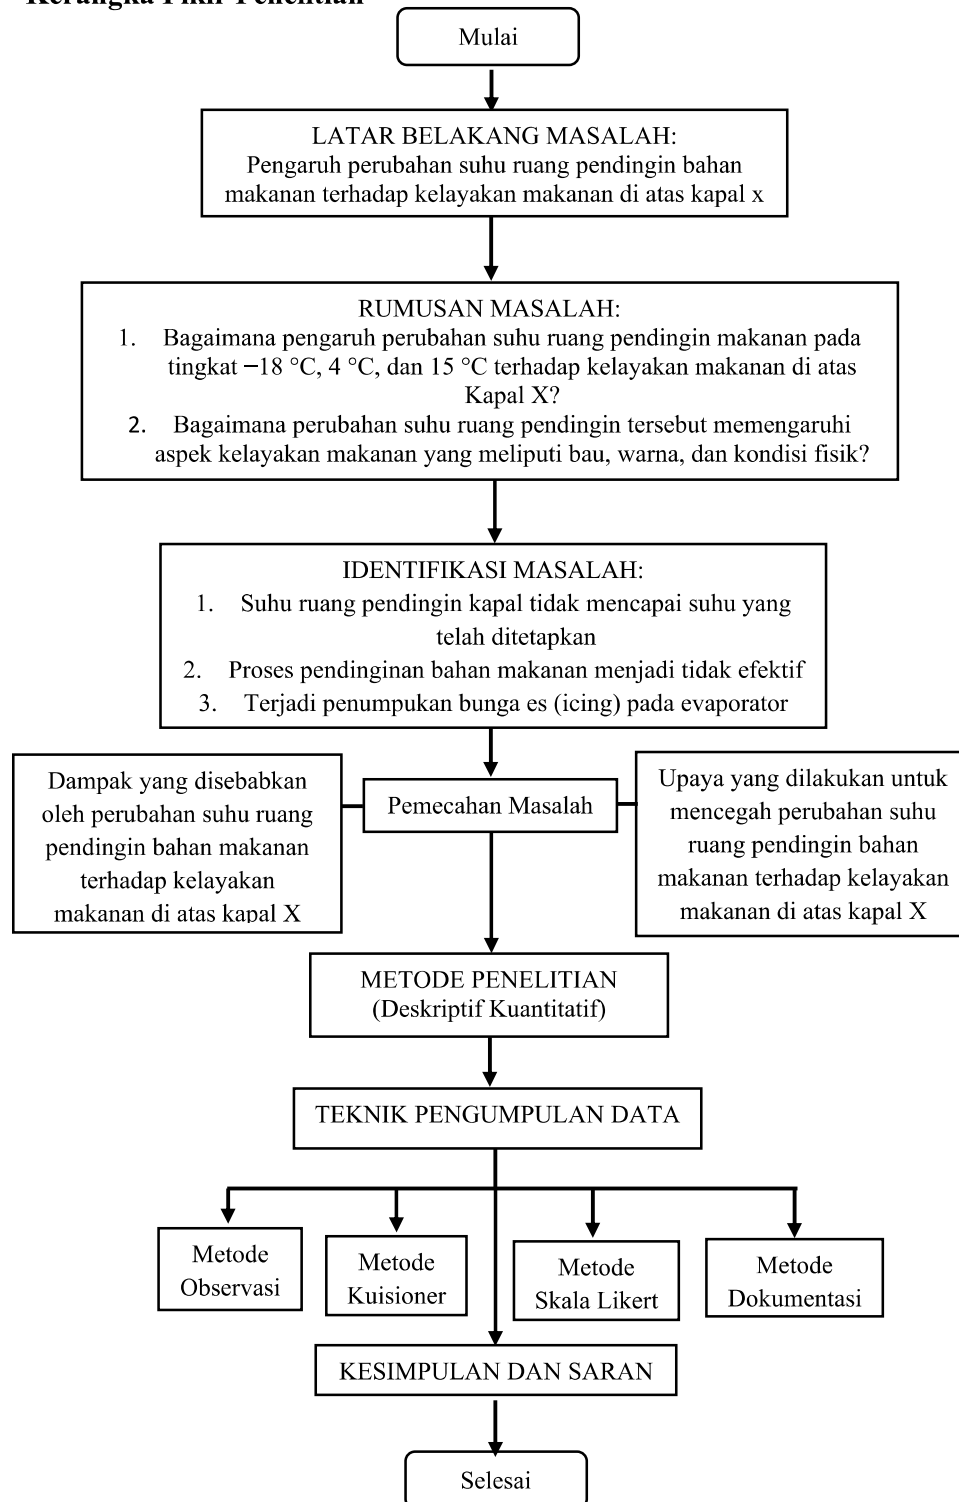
Kerangka Pikir Penelitian

Mulai

LATAR BELAKANG MASALAH:
Pengaruh perubahan suhu ruang pendingin bahan makanan terhadap kelayakan makanan di atas kapal x

RUMUSAN MASALAH:
1. Bagaimana pengaruh perubahan suhu ruang pendingin makanan pada tingkat −18 °C, 4 °C, dan 15 °C terhadap kelayakan makanan di atas Kapal X?
2. Bagaimana perubahan suhu ruang pendingin tersebut memengaruhi aspek kelayakan makanan yang meliputi bau, warna, dan kondisi fisik?

IDENTIFIKASI MASALAH:
1. Suhu ruang pendingin kapal tidak mencapai suhu yang telah ditetapkan
2. Proses pendinginan bahan makanan menjadi tidak efektif
3. Terjadi penumpukan bunga es (icing) pada evaporator

Dampak yang disebabkan oleh perubahan suhu ruang pendingin bahan makanan terhadap kelayakan makanan di atas kapal X

Pemecahan Masalah

Upaya yang dilakukan untuk mencegah perubahan suhu ruang pendingin bahan makanan terhadap kelayakan makanan di atas kapal X

METODE PENELITIAN
(Deskriptif Kuantitatif)

TEKNIK PENGUMPULAN DATA

Metode Observasi

Metode Kuisioner

Metode Skala Likert

Metode Dokumentasi

KESIMPULAN DAN SARAN

Selesai